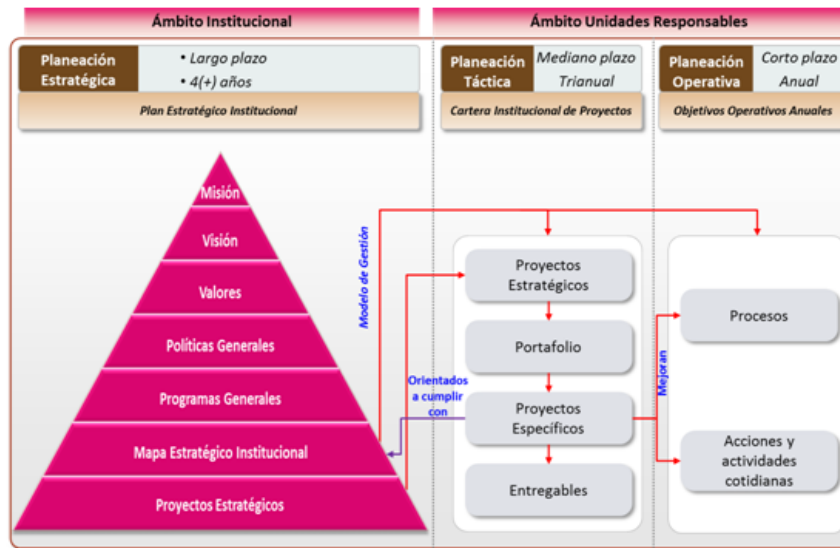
Ámbito Institucional

Ámbito Unidades Responsables

Planeación Estratégica

• Largo plazo
• 4(+) años

Plan Estratégico Institucional

Planeación Táctica

Mediano plazo
Trianual

Cartera Institucional de Proyectos

Planeación Operativa

Corto plazo
Anual

Objetivos Operativos Anuales

Misión

Visión

Valores

Políticas Generales

Programas Generales

Mapa Estratégico Institucional

Proyectos Estratégicos

Modelo de Gestión

Orientados a cumplir con

Proyectos Estratégicos

Portafolio

Proyectos Específicos

Entregables

Mejoran

Procesos

Acciones y actividades cotidianas